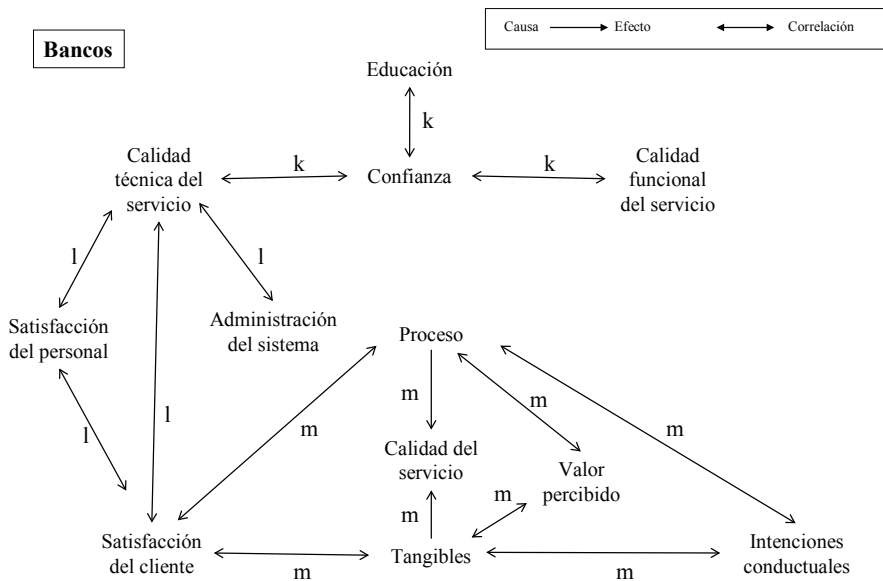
Causa → Efecto ↔ Correlación

Bancos

Educación

k

Calidad técnica del servicio

k

Confianza

k

Calidad funcional del servicio

l

l

Satisfacción del personal

Administración del sistema

Proceso

l

m

m

m

l

m

Calidad del servicio

Valor percibido

m

m

Satisfacción del cliente

Tangibles

Intenciones conductuales

m

m